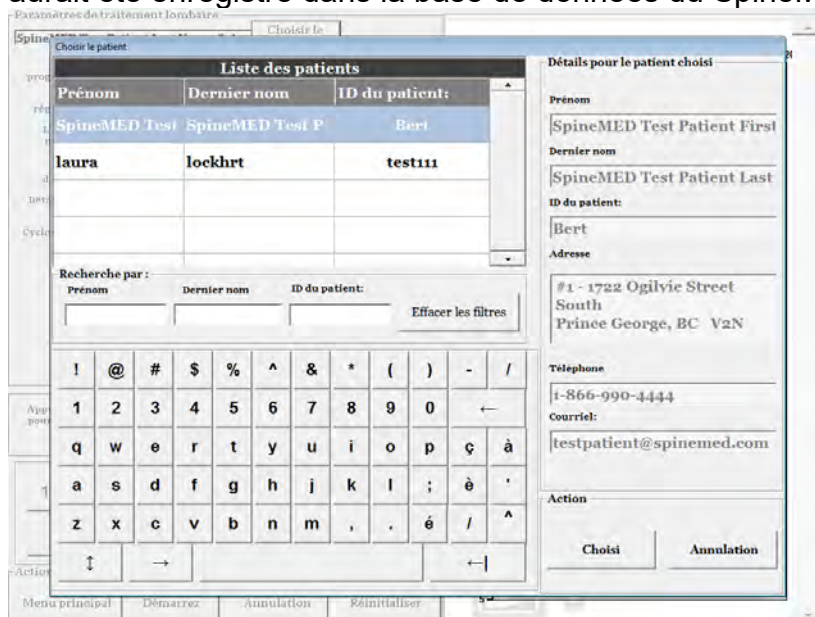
aurait été enregistré dans la base de données du SpineM

Paramètres de traitement lombaire

Choisir le

Choisir le patient

Liste des patients

| Prénom | Dernier nom | ID du patient: |
|---|---|---|
| SpineMED Test | SpineMED Test P | Bert |
| laura | lockhrt | test111 |
| | | |
| | | |
| | | |

Recherche par :

Prénom

Dernier nom

ID du patient:

Effacer les filtres

! @ # $ % ^ & * ( ) - /

1 2 3 4 5 6 7 8 9 0 ←

q w e r t y u i o p ç à

a s d f g h j k l ; è '

z x c v b n m , . é / ^

↕ → ←|

Détails pour le patient choisi

Prénom

SpineMED Test Patient First

Dernier nom

SpineMED Test Patient Last

ID du patient:

Bert

Adresse

#1 - 1722 Ogilvie Street South Prince George, BC V2N

Téléphone

1-866-990-4444

Courriel:

testpatient@spinemed.com

Action

Choisi

Annulation

Action

Menu principal

Démarrez

Annulation

Réinitialiser